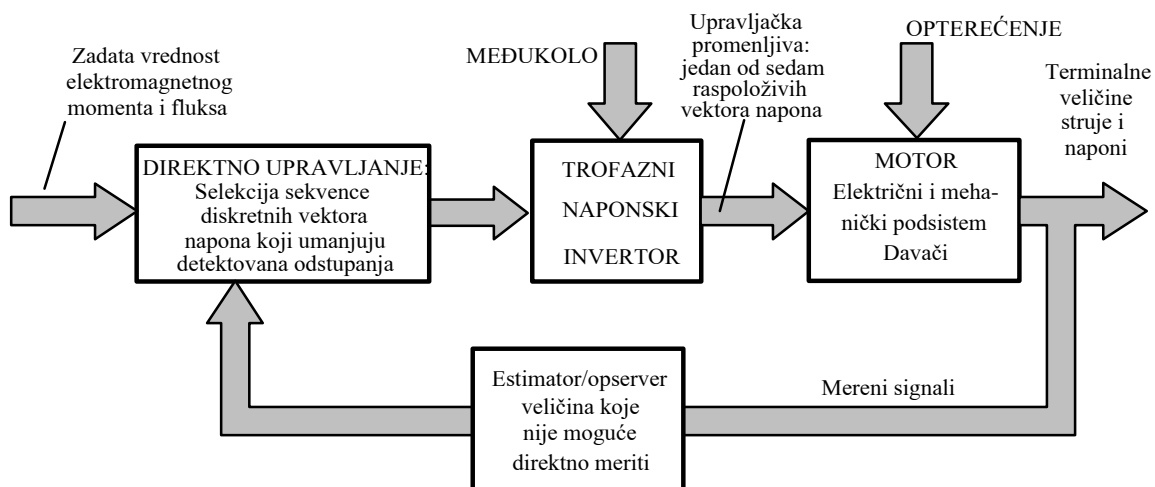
Zadata vrednost elektromagnetnog momenta i fluksa

MEĐUKOLO

Upravljačka promenljiva: jedan od sedam raspoloživih vektora napona

OPTEREĆENJE

Terminalne veličine struje i naponi

DIREKTNO UPRAVLJANJE: Selekcija sekvence diskretnih vektora napona koji umanjuju detektovana odstupanja

TROFAZNI NAPONSKI INVERTOR

MOTOR Električni i mehanički podsistem Davači

Estimator/opserver veličina koje nije moguće direktno meriti

Mereni signali